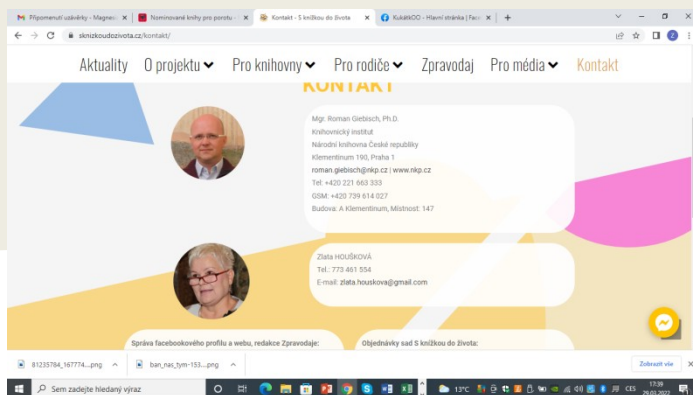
Připomenutí uzávěrky - Magnez | Nominované knihy pro porotu | Kontakt - S knížkou do života | KukátkOO - Hlavní stránka | Fac

sknizkoudozivota.cz/kontakt/

Aktuality O projektu Pro knihovny Pro rodiče Zpravodaj Pro média Kontakt

KONTAKT

Mgr. Roman Giebisch, Ph.D.
Knihovnický institut
Národní knihovna České republiky
Klementinum 190, Praha 1
roman.giebisch@nkp.cz | www.nkp.cz
Tel: +420 221 663 333
GSM: +420 739 614 027
Budova: A Klementinum, Místnost: 147

Zlata HOUŠKOVÁ
Tel.: 773 461 554
E-mail: zlata.houskova@gmail.com

Správa facebookového profilu a webu, redakce Zpravodaje:

Objednávky sad S knížkou do života:

81235784_167774....png

ban_nas_tym-153....png

Zobrazit vše

Sem zadejte hledaný výraz

13°C

CES

17:39
29.03.2022